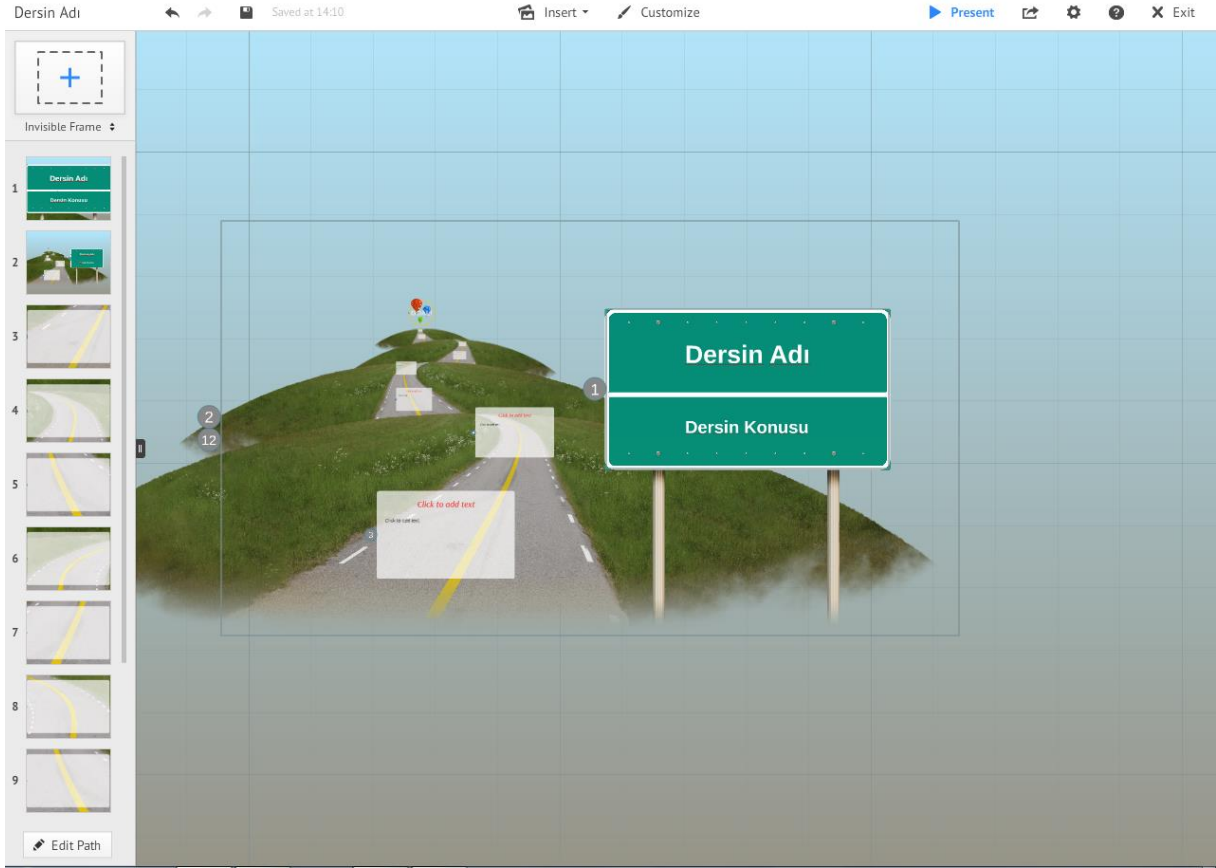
Dersin Adı

Saved at 14:10

Insert

Customize

Present

Exit

+

Invisible Frame

1

Dersin Adı

Dersin Konusu

2

3

4

5

6

7

8

9

Edit Path

2

12

1

Dersin Adı

Dersin Konusu

Click to add text

Click to add text

3

Click to add text

Click to add text